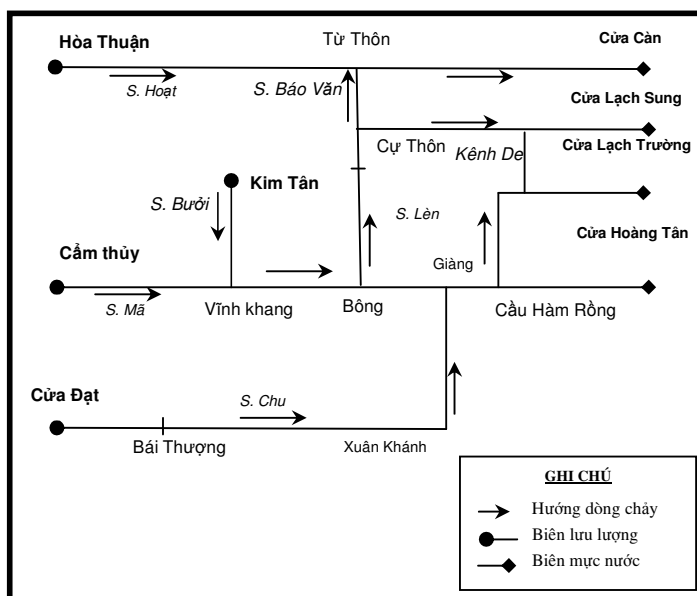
Hòa Thuận

Từ Thôn

Cửa Càn

S. Hoạt

S. Báo Văn

Cửa Lạch Sung

Cự Thôn

Kênh De

Cửa Lạch Trường

Kim Tân

S. Bưởi

S. Lèn

Cửa Hoàng Tân

Cẩm thủy

Giàng

S. Mã

Vĩnh khang

Bông

Cầu Hàm Rồng

Cửa Đạt

S. Chu

Bái Thượng

Xuân Khánh

GHI CHÚ

Hướng dòng chảy

Biên lưu lượng

Biên mực nước